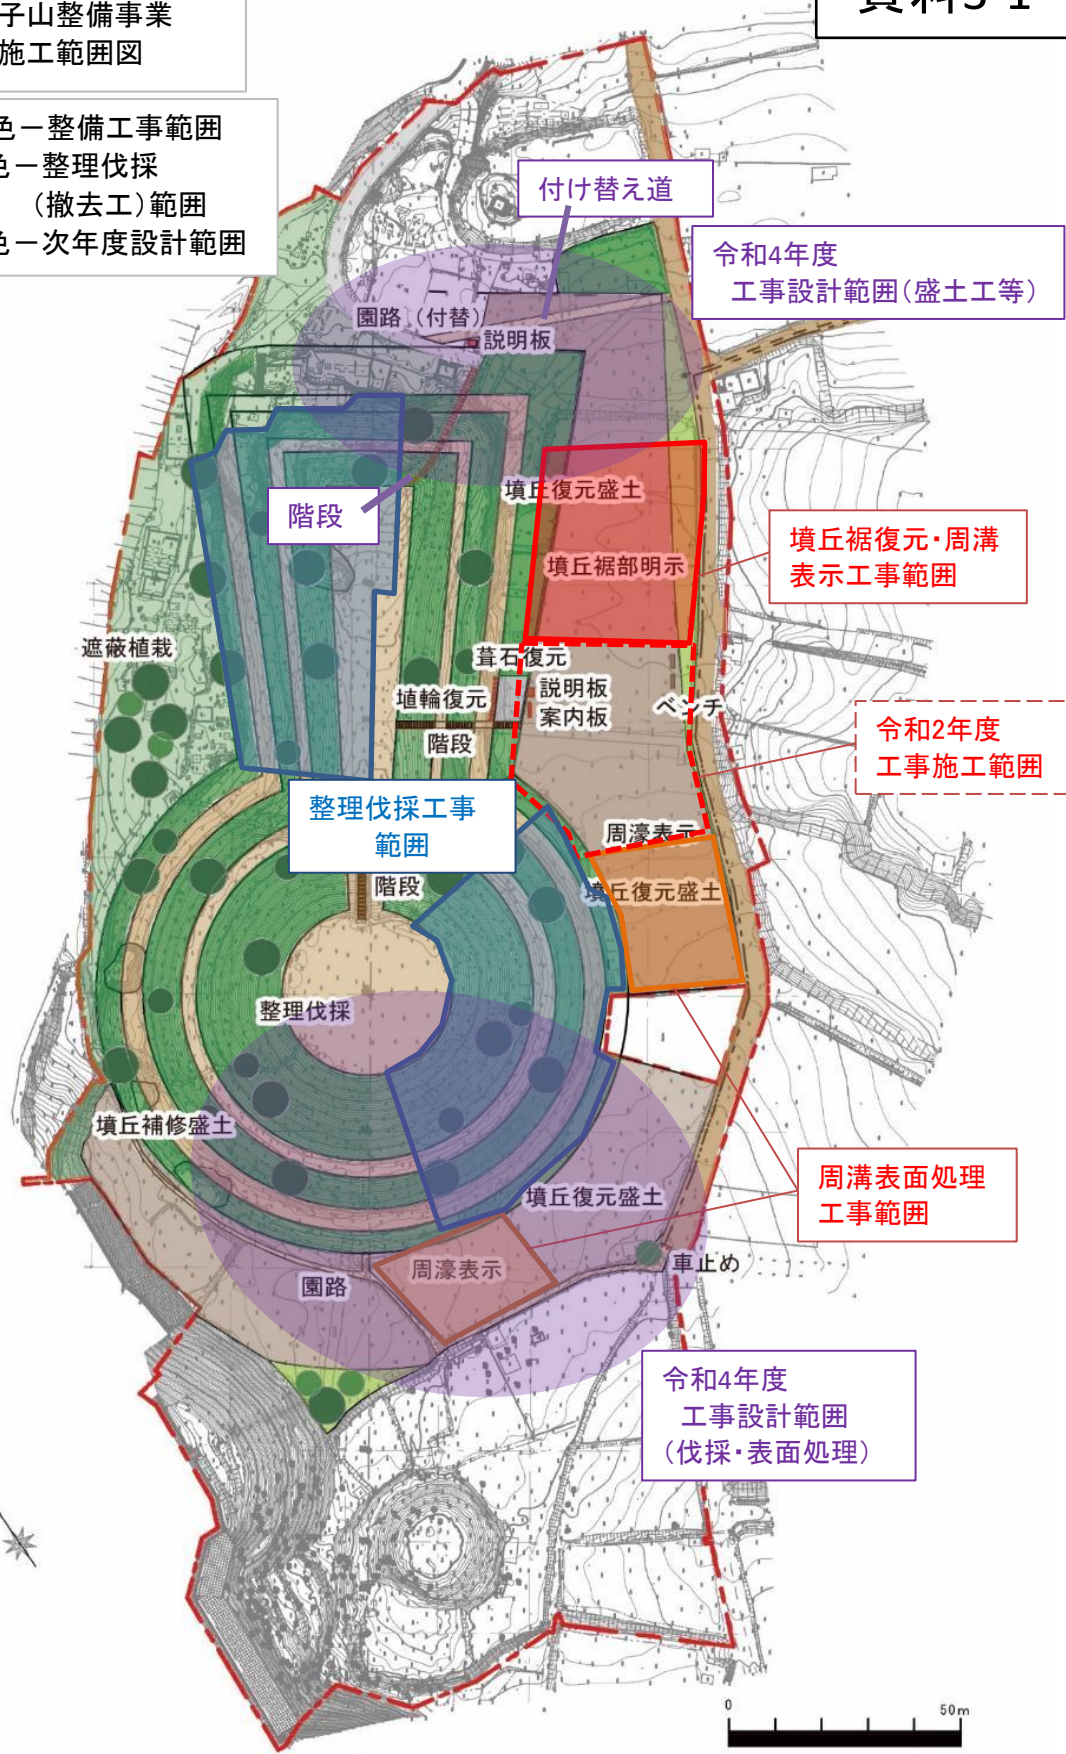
子山整備事業
施工範囲図

資料5-1

色ー整備工事範囲
色ー整理伐採
（撤去工）範囲
色ー次年度設計範囲

付け替え道

令和4年度
工事設計範囲（盛土工等）

園路（付替）
説明板

墳丘復元盛土

階段

墳丘裾部明示

墳丘裾復元・周溝
表示工事範囲

遮蔽植栽

葺石復元
埴輪復元
説明板
案内板
ベンチ
階段

令和2年度
工事施工範囲

整理伐採工事
範囲

周濠表示
階段
墳丘復元盛土

整理伐採

墳丘補修盛土

周溝表面処理
工事範囲

墳丘復元盛土

車止め

周濠表示
園路

令和4年度
工事設計範囲
（伐採・表面処理）

0
50m